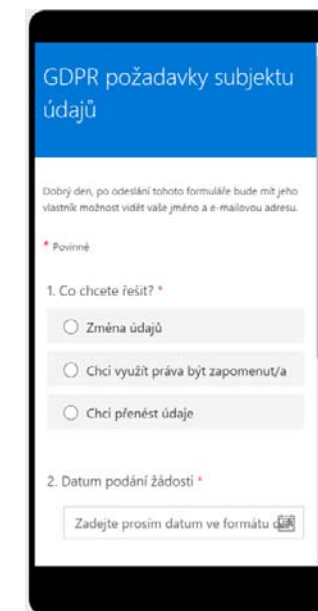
GDPR požadavky subjektu údajů

Dobrý den, po odeslání tohoto formuláře bude mít jeho vlastník možnost vidět vaše jméno a e-mailovou adresu.

* Povinné

1. Co chcete řešit? *

Změna údajů

Chci využít práva být zapomenut/a

Chci přenést údaje

2. Datum podání žádosti *

Zadejte prosím datum ve formátu d